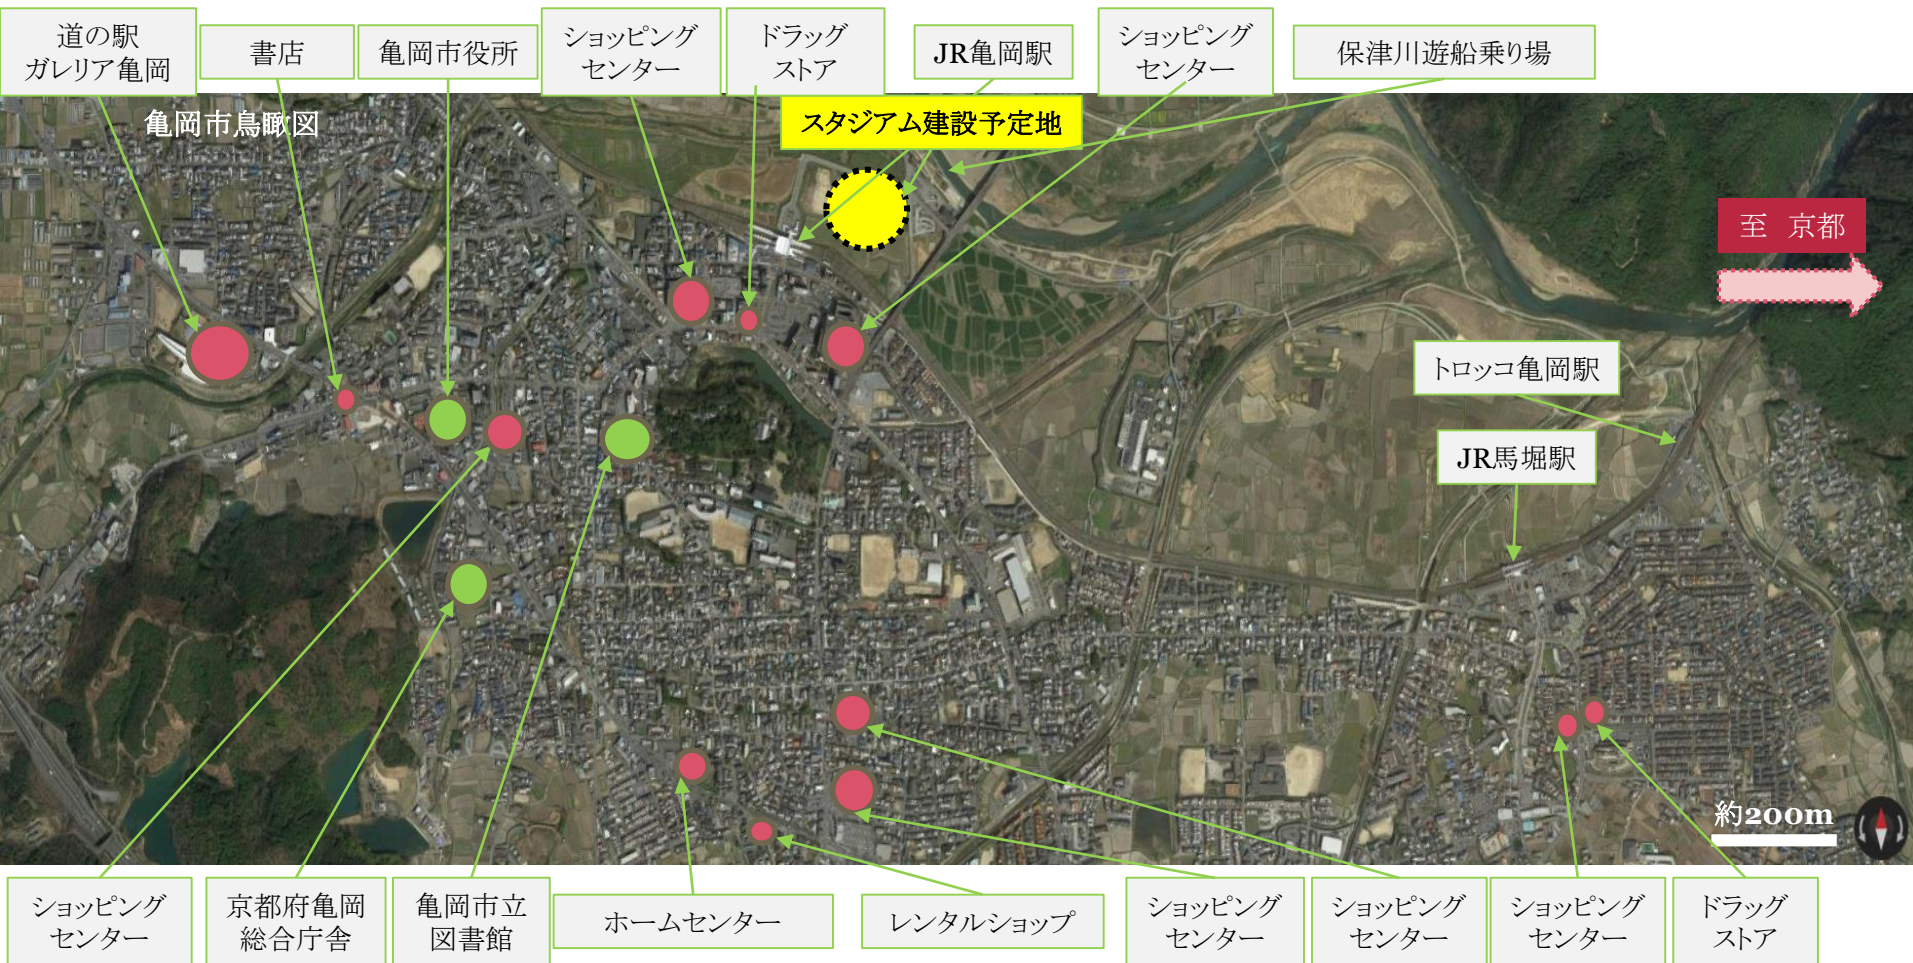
道の駅
ガレリア亀岡

書店

亀岡市役所

ショッピング
センター

ドラッグ
ストア

JR亀岡駅

ショッピング
センター

保津川遊船乗り場

亀岡市鳥瞰図

スタジアム建設予定地

至　京都

トロッコ亀岡駅

JR馬堀駅

約200m

ショッピング
センター

京都府亀岡
総合庁舎

亀岡市立
図書館

ホームセンター

レンタルショップ

ショッピング
センター

ショッピング
センター

ショッピング
センター

ドラッグ
ストア